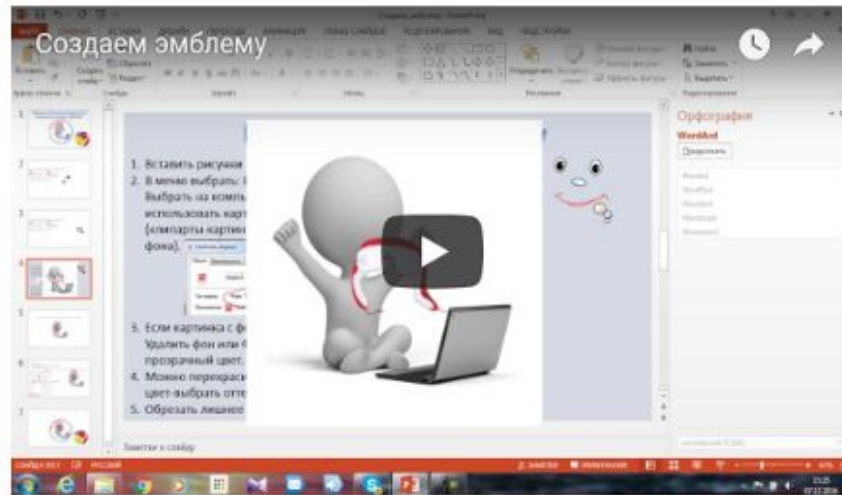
Создаем эмблему

Орфография

WordArt

Пропустить

1. Вставить рисунок

2. В меню выбрать: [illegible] Выбрать на компь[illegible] использовать карт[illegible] (клипарты картин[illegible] фона).

3. Если картинка с ф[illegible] Удалить фон или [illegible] прозрачный цвет.

4. Можно перекрас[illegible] цвет-выбрать отте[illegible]

5. Обрезать лишнее

Заметки к слайду